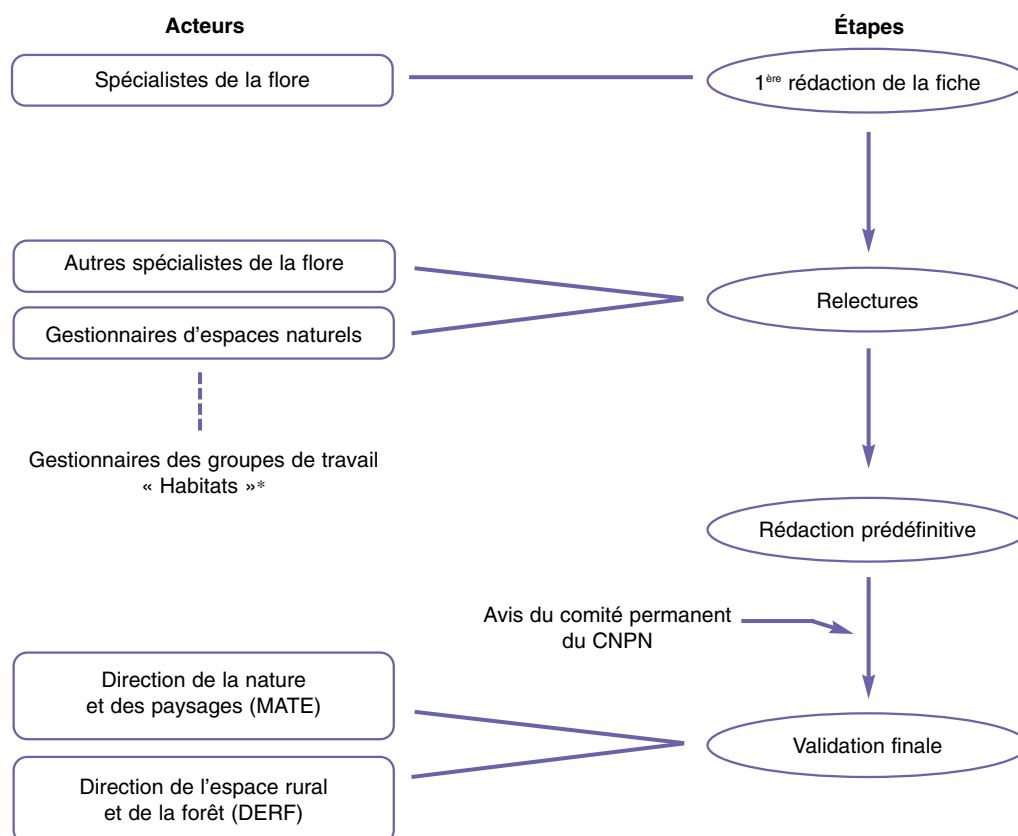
Acteurs

Étapes

Spécialistes de la flore

$1^{ère}$ rédaction de la fiche

Autres spécialistes de la flore

Gestionnaires d'espaces naturels

Relectures

Gestionnaires des groupes de travail « Habitats »*

Rédaction prédéfinitive

Avis du comité permanent du CNPN

Direction de la nature et des paysages (MATE)

Direction de l'espace rural et de la forêt (DERF)

Validation finale